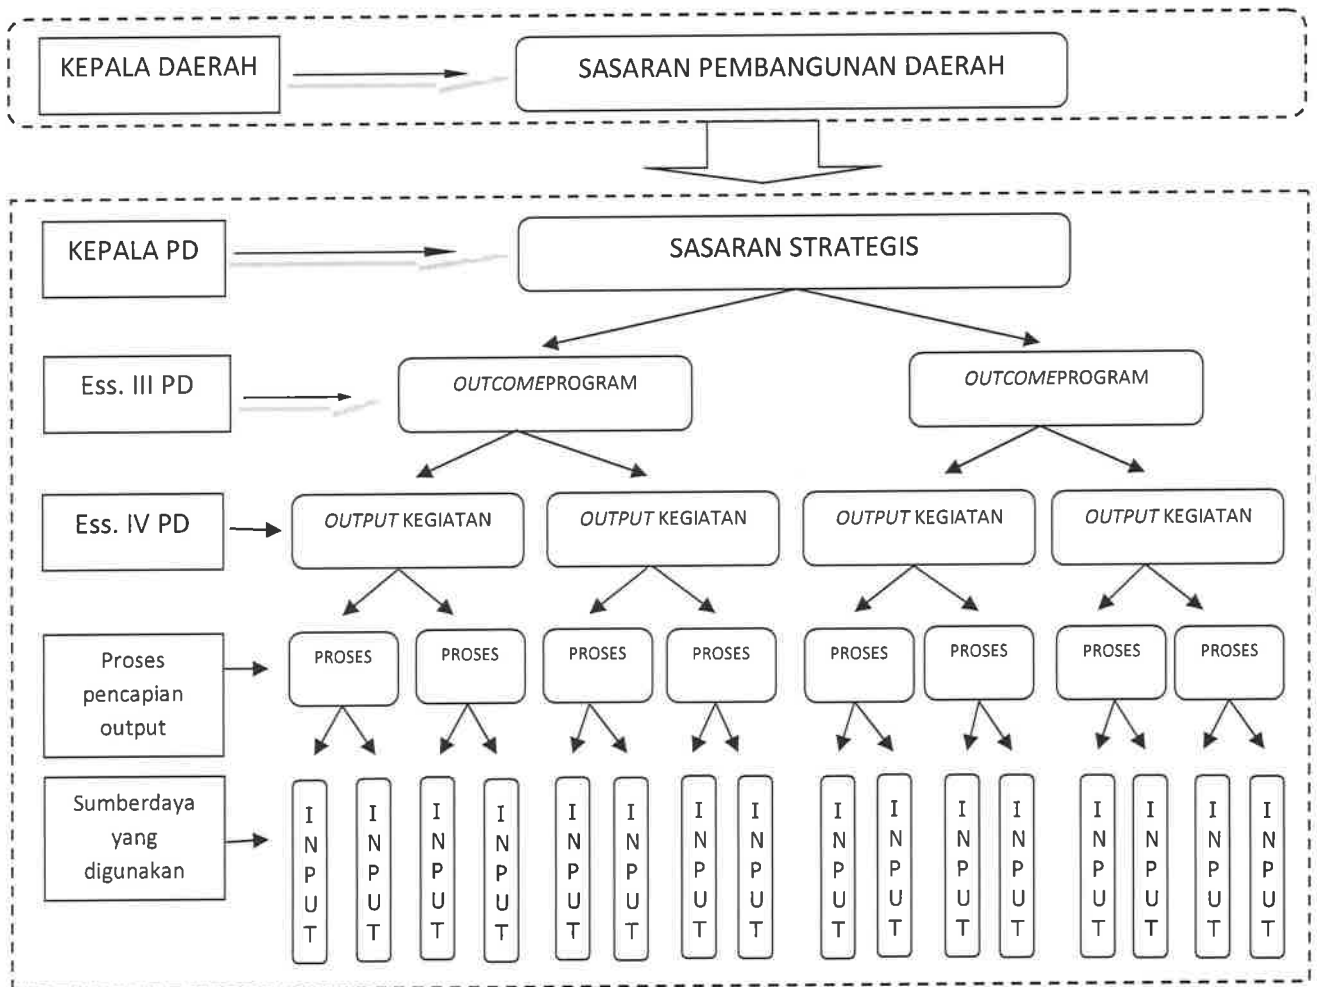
KEPALA DAERAH

SASARAN PEMBANGUNAN DAERAH

KEPALA PD

SASARAN STRATEGIS

Ess. III PD

*OUTCOME*PROGRAM

*OUTCOME*PROGRAM

Ess. IV PD

*OUTPUT* KEGIATAN

*OUTPUT* KEGIATAN

*OUTPUT* KEGIATAN

*OUTPUT* KEGIATAN

Proses pencapian output

PROSES

PROSES

PROSES

PROSES

PROSES

PROSES

PROSES

PROSES

Sumberdaya yang digunakan

INPUT

INPUT

INPUT

INPUT

INPUT

INPUT

INPUT

INPUT

INPUT

INPUT

INPUT

INPUT

INPUT

INPUT

INPUT

INPUT